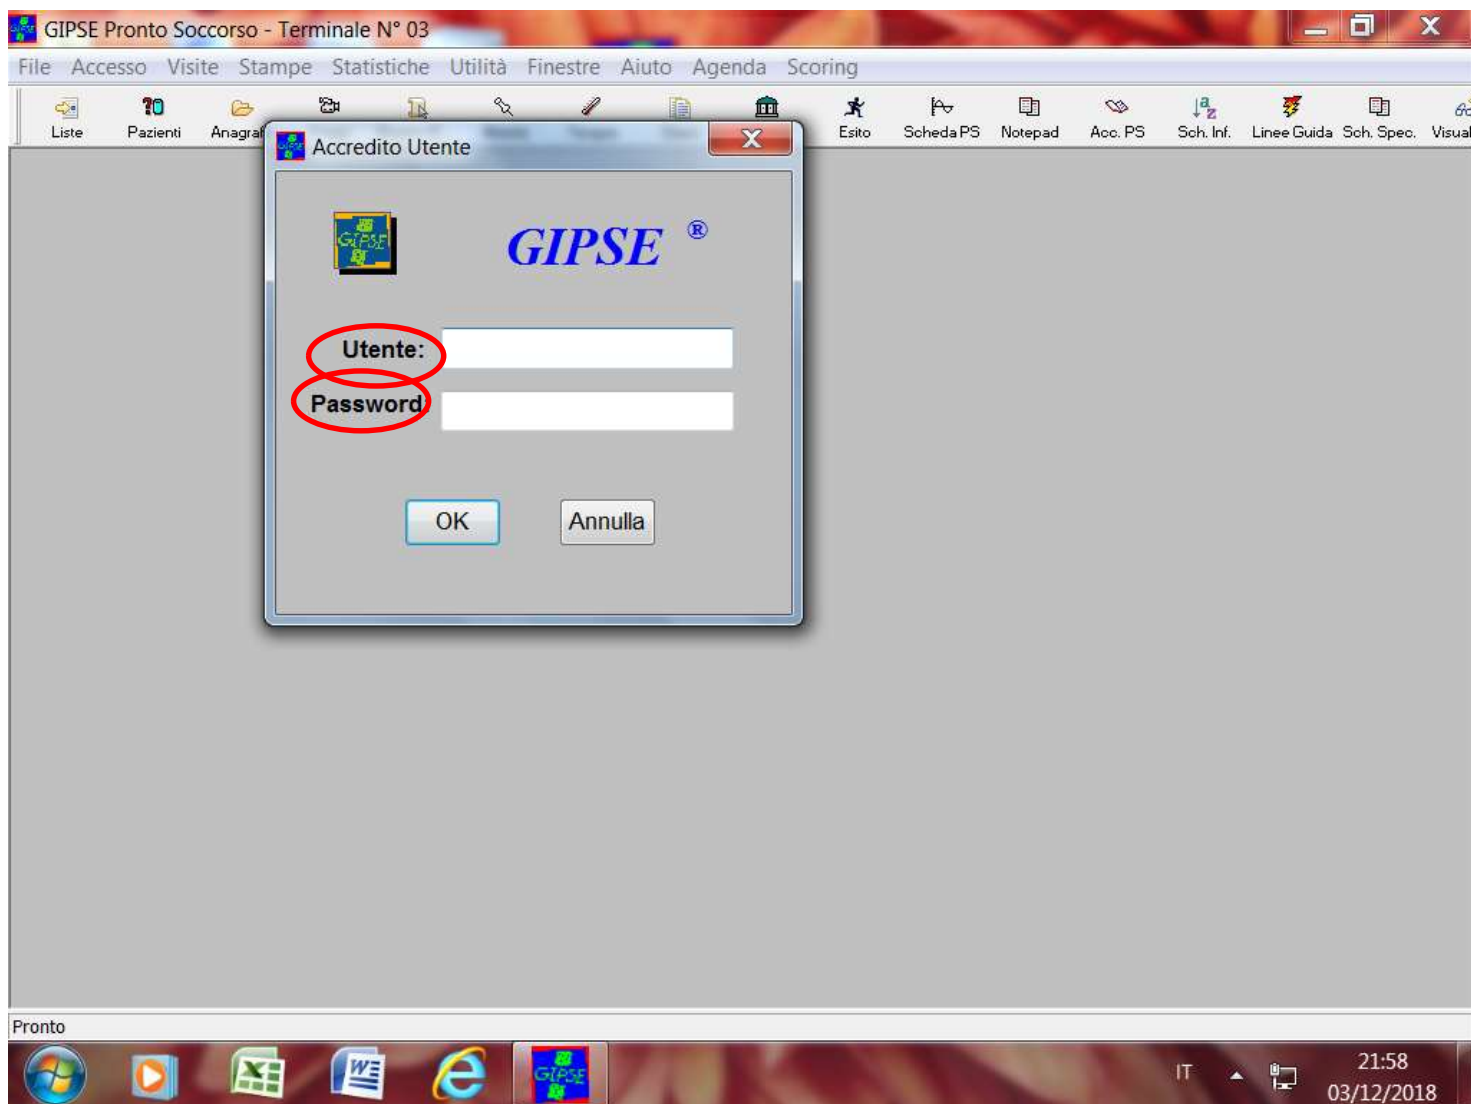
GIPSE Pronto Soccorso - Terminale N° 03

File Accesso Visite Stampe Statistiche Utilità Finestre Aiuto Agenda Scoring

Liste Pazienti Anagra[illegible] Esito Scheda PS Notepad Acc. PS Sch. Inf. Linee Guida Sch. Spec. Visual

Accredito Utente

GIPSE ®

Utente:

Password

OK Annulla

Pronto

IT 21:58 03/12/2018